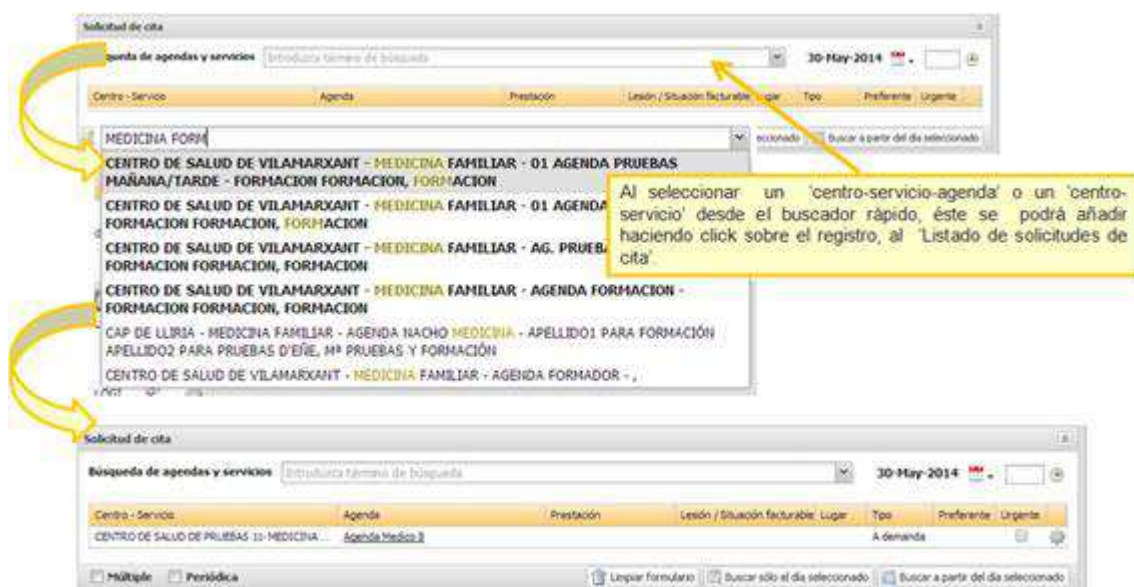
Solicitud de cita

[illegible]queda de agendas y servicios  Introduzca término de búsqueda  30-May-2014

| Centro - Servicio | Agenda | Prestación | Lesión / Situación facturable | Lugar | Tipo | Preferente | Urgente |
|---|---|---|---|---|---|---|---|

MEDICINA FORM

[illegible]eccionado  Buscar a partir del día seleccionado

CENTRO DE SALUD DE VILAMARXANT - MEDICINA FAMILIAR - 01 AGENDA PRUEBAS MAÑANA/TARDE - FORMACION FORMACION, FORMACION

CENTRO DE SALUD DE VILAMARXANT - MEDICINA FAMILIAR - 01 AGENDA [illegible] FORMACION FORMACION, FORMACION

CENTRO DE SALUD DE VILAMARXANT - MEDICINA FAMILIAR - AG. PRUEBA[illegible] FORMACION FORMACION, FORMACION

CENTRO DE SALUD DE VILAMARXANT - MEDICINA FAMILIAR - AGENDA FORMACION - FORMACION FORMACION, FORMACION

CAP DE LLIRIA - MEDICINA FAMILIAR - AGENDA NACHO MEDICINA - APELLIDO1 PARA FORMACIÓN APELLIDO2 PARA PRUEBAS D'EÑE, Mª PRUEBAS Y FORMACIÓN

CENTRO DE SALUD DE VILAMARXANT - MEDICINA FAMILIAR - AGENDA FORMADOR - ,

Al seleccionar un 'centro-servicio-agenda' o un 'centro-servicio' desde el buscador rápido, éste se podrá añadir haciendo click sobre el registro, al 'Listado de solicitudes de cita'.

Solicitud de cita

Búsqueda de agendas y servicios  Introduzca término de búsqueda  30-May-2014

| Centro - Servicio | Agenda | Prestación | Lesión / Situación facturable | Lugar | Tipo | Preferente | Urgente |
|---|---|---|---|---|---|---|---|
| CENTRO DE SALUD DE PRUEBAS 11- MEDICINA ... | Agenda Medico 3 | | | | A demanda | | |

Múltiple  Periódica  Limpiar formulario  Buscar sólo el día seleccionado  Buscar a partir del día seleccionado